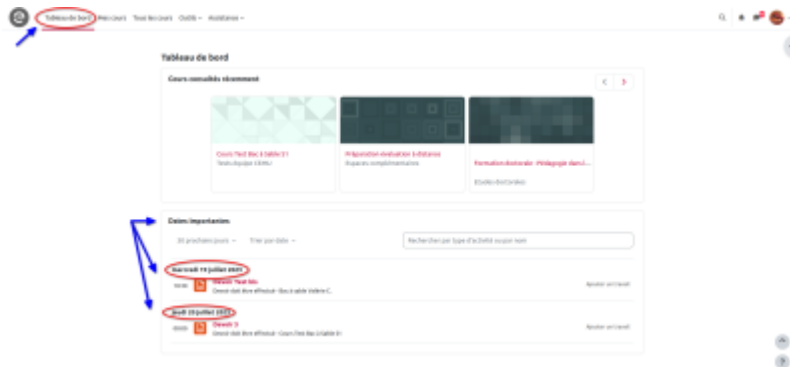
Tableau de bord Mes cours Tous les cours Outils Assistance

Tableau de bord

Cours consultés récemment

Cours Test Bac à table 31
Tests équipe CEMU

Préparation évaluation à distance
Espaces complémentaires

Formation doctorale : Pédagogie dans l...
Études doctorales

Dates importantes

30 prochains jours Trier par date

Rechercher par type d'activité ou par nom

Mercredi 19 juillet 2023

16:00 Devoir Test 1m
Devoir doit être effectué · Bac à table Valérie C.

Ajouter un travail

Jeudi 20 juillet 2023

00:00 Devoir 3
Devoir doit être effectué · Cours Test Bac à table 3i

Ajouter un travail